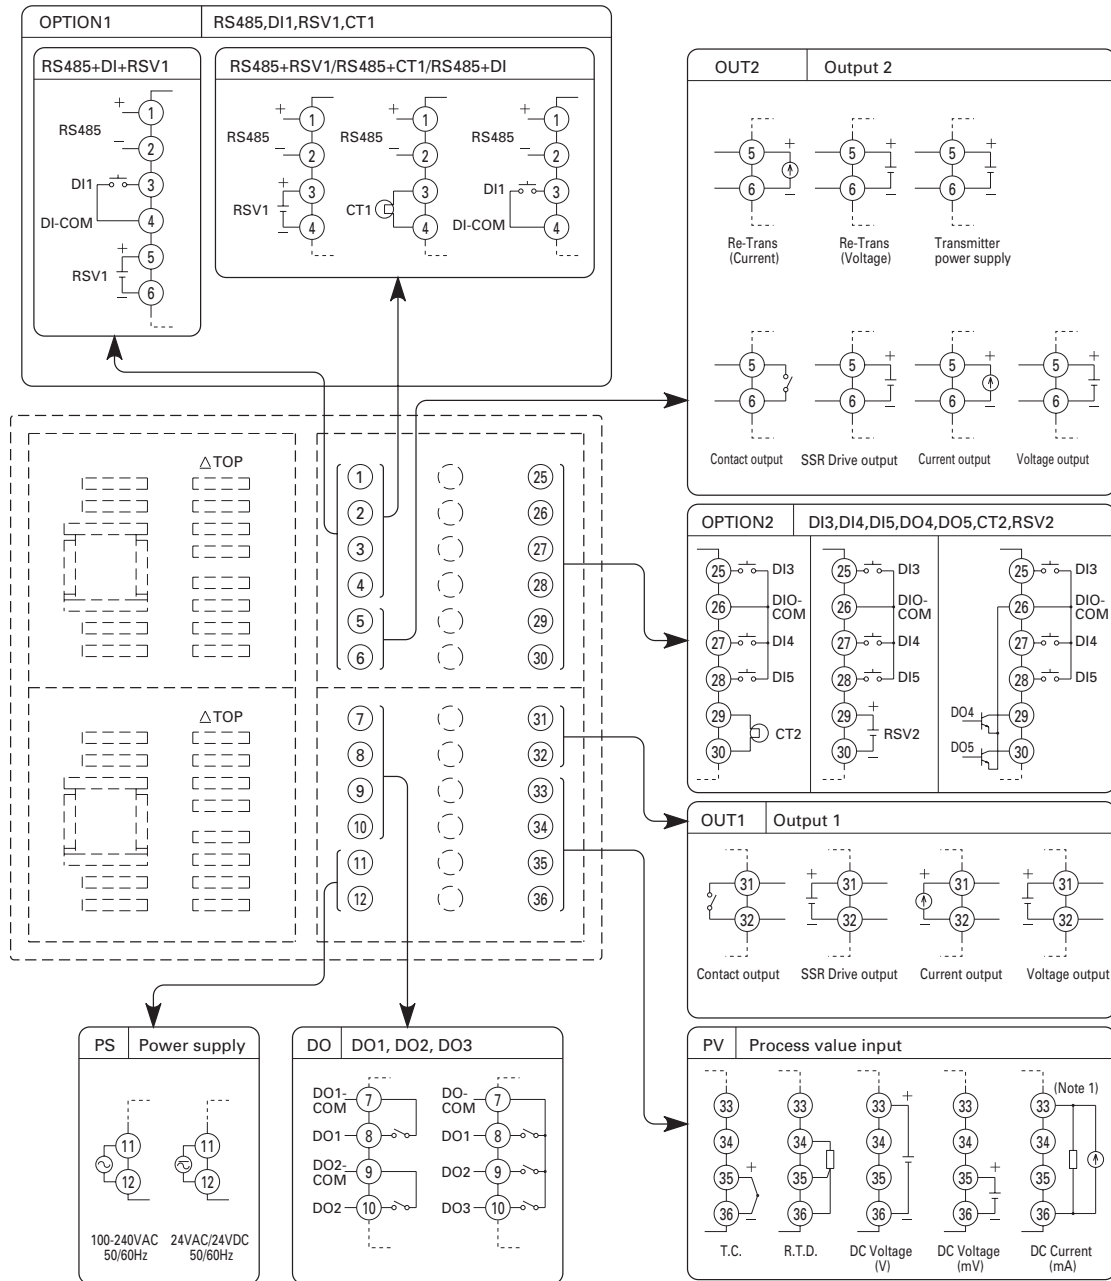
OPTION1 | RS485,DI1,RSV1,CT1

RS485+DI+RSV1

RS485
+ 1
– 2
DI1 3
DI-COM 4
RSV1 + 5
– 6

RS485+RSV1/RS485+CT1/RS485+DI

RS485
+ 1
– 2
RSV1 + 3
– 4

RS485
+ 1
– 2
CT1 3
4

RS485
+ 1
– 2
DI1 3
DI-COM 4

OUT2 | Output 2

5
6
+
–
Re-Trans (Current)

5
6
+
–
Re-Trans (Voltage)

5
6
+
–
Transmitter power supply

5
6
Contact output

5
6
+
–
SSR Drive output

5
6
+
–
Current output

5
6
+
–
Voltage output

△TOP

1 2 3 4 5 6
25 26 27 28 29 30

△TOP

7 8 9 10 11 12
31 32 33 34 35 36

OPTION2 | DI3,DI4,DI5,DO4,DO5,CT2,RSV2

25 DI3
26 DIO-COM
27 DI4
28 DI5
29
30 CT2

25 DI3
26 DIO-COM
27 DI4
28 DI5
29 + RSV2
30 –

25 DI3
26 DIO-COM
27 DI4
28 DI5
DO4 29
DO5 30

OUT1 | Output 1

31
32
Contact output

+ 31
– 32
SSR Drive output

+ 31
– 32
Current output

+ 31
– 32
Voltage output

PS | Power supply

11
12
100-240VAC 50/60Hz

11
12
24VAC/24VDC 50/60Hz

DO | DO1, DO2, DO3

DO1-COM 7
DO1 8
DO2-COM 9
DO2 10

DO-COM 7
DO1 8
DO2 9
DO3 10

PV | Process value input

33
34
35 +
36 –
T.C.

33
34
35
36
R.T.D.

33 +
34
35
36 –
DC Voltage (V)

33
34
35 +
36 –
DC Voltage (mV)

(Note 1)
33
34
35
36
DC Current (mA)